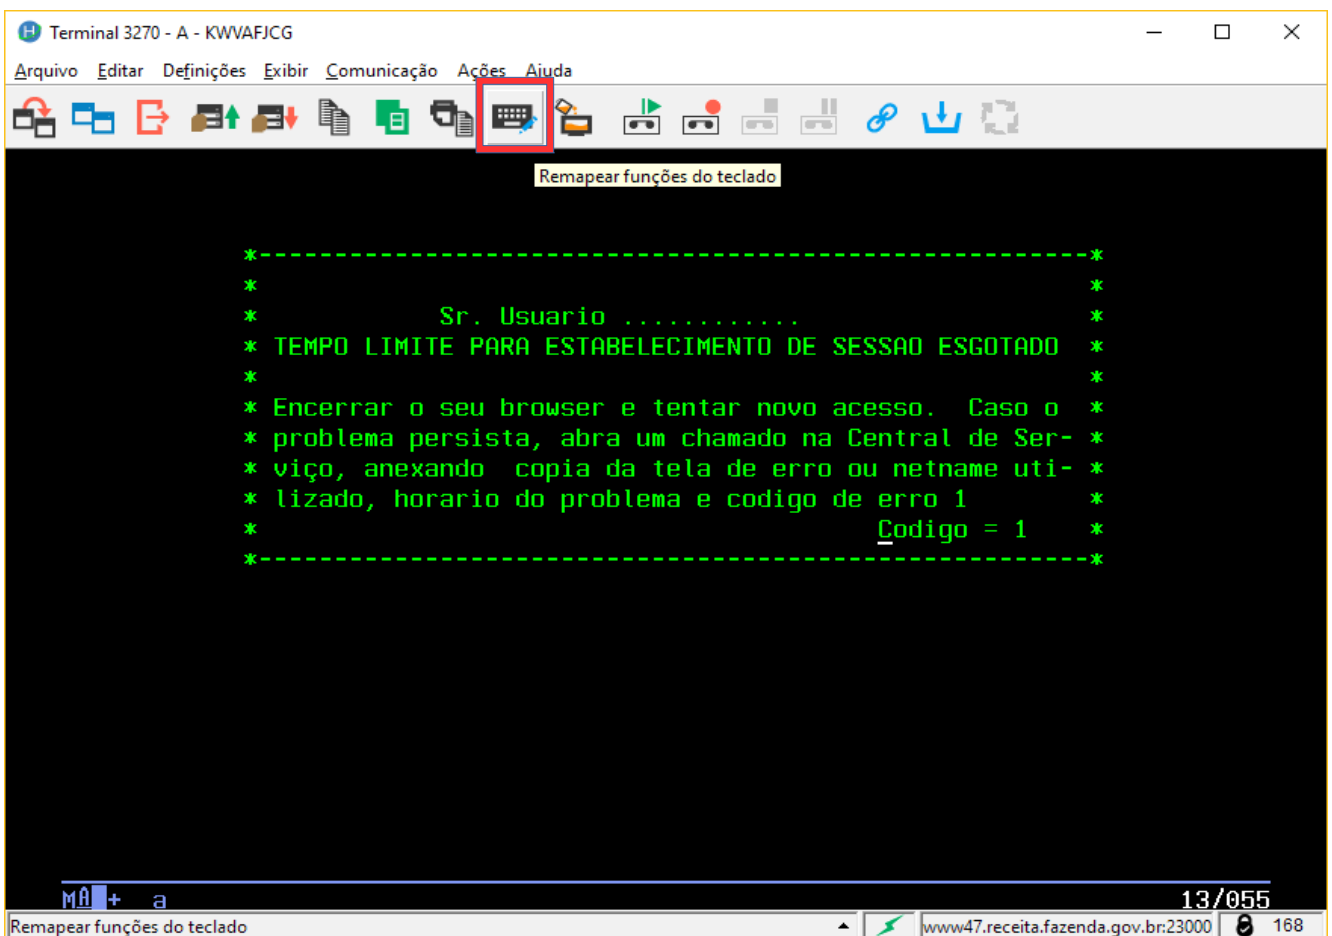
Terminal 3270 - A - KWVAFJCG

Arquivo Editar Definições Exibir Comunicação Ações Ajuda

Remapear funções do teclado

*--------------------------------------------------------*
*                                                        *
*           Sr. Usuario ............                     *
* TEMPO LIMITE PARA ESTABELECIMENTO DE SESSAO ESGOTADO   *
*                                                        *
* Encerrar o seu browser e tentar novo acesso.  Caso o   *
* problema persista, abra um chamado na Central de Ser-  *
* viço, anexando  copia da tela de erro ou netname uti-  *
* lizado, horario do problema e codigo de erro 1         *
*                                     Codigo = 1         *
*--------------------------------------------------------*

MA + a

13/055

Remapear funções do teclado

www47.receita.fazenda.gov.br:23000

168